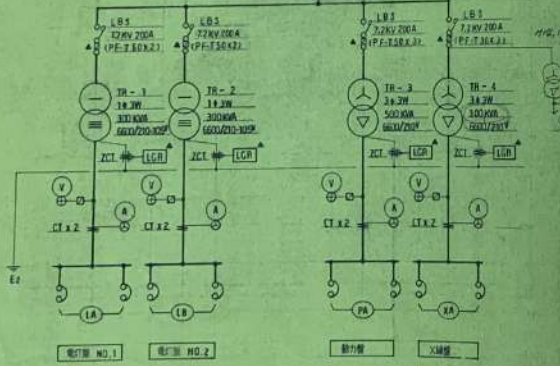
LBS
7.2KV 200A
(PF-T50Ax2)

LBS
7.2KV 200A
(PF-T50Ax2)

LBS
7.2KV 200A
(PF-T50Ax3)

LBS
7.2KV 200A
(PF-T30Ax3)

TR - 1
1φ 3W
300 KVA
6600/210-105V

TR - 2
1φ 3W
300 KVA
6600/210-105V

TR - 3
3φ 3W
500 KVA
6600/210V

TR - 4
3φ 3W
300 KVA
6600/210V

ZCT
LGR
ZCT
LGR
ZCT
LGR
ZCT
LGR

V
A
V
A
V
A
V
A

CT x 2
CT x 2
CT x 2
CT x 2

E2

LA
LB
PA
XA

電灯盤 NO.1
電灯盤 NO.2
動力盤
X線盤